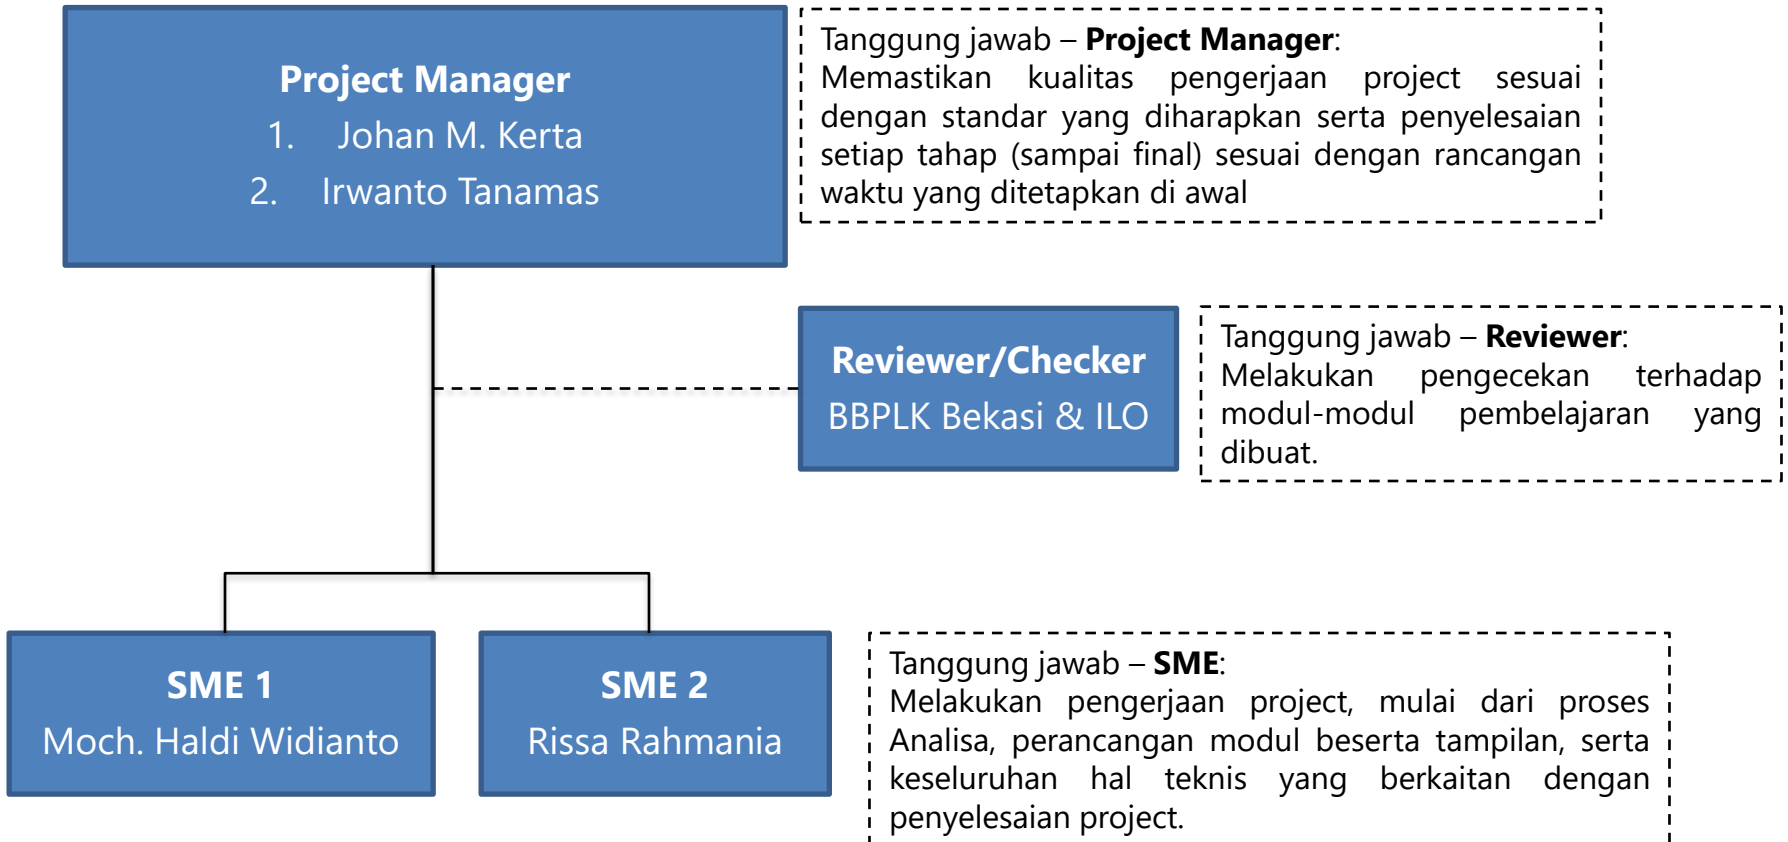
Project Manager
1. Johan M. Kerta
2. Irwanto Tanamas

Tanggung jawab – **Project Manager**:
Memastikan kualitas pengerjaan project sesuai dengan standar yang diharapkan serta penyelesaian setiap tahap (sampai final) sesuai dengan rancangan waktu yang ditetapkan di awal

Reviewer/Checker
BBPLK Bekasi & ILO

Tanggung jawab – **Reviewer**:
Melakukan pengecekan terhadap modul-modul pembelajaran yang dibuat.

SME 1
Moch. Haldi Widianto

SME 2
Rissa Rahmania

Tanggung jawab – **SME**:
Melakukan pengerjaan project, mulai dari proses Analisa, perancangan modul beserta tampilan, serta keseluruhan hal teknis yang berkaitan dengan penyelesaian project.